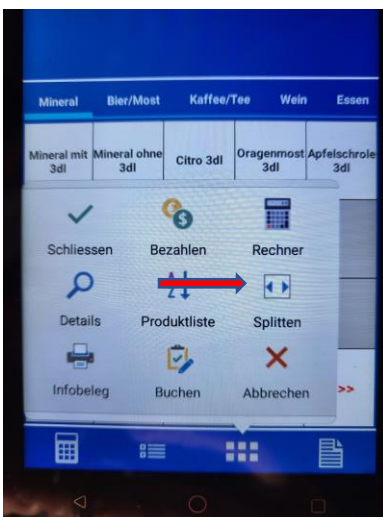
Mineral | Bier/Most | Kaffee/Tee | Wein | Essen

Mineral mit 3dl | Mineral ohne 3dl | Citro 3dl | Oragenmost 3dl | Apfelschrole 3dl

Schliessen | Bezahlen | Rechner

Details | Produktliste | Splitten

Infobeleg | Buchen | Abbrechen

>>